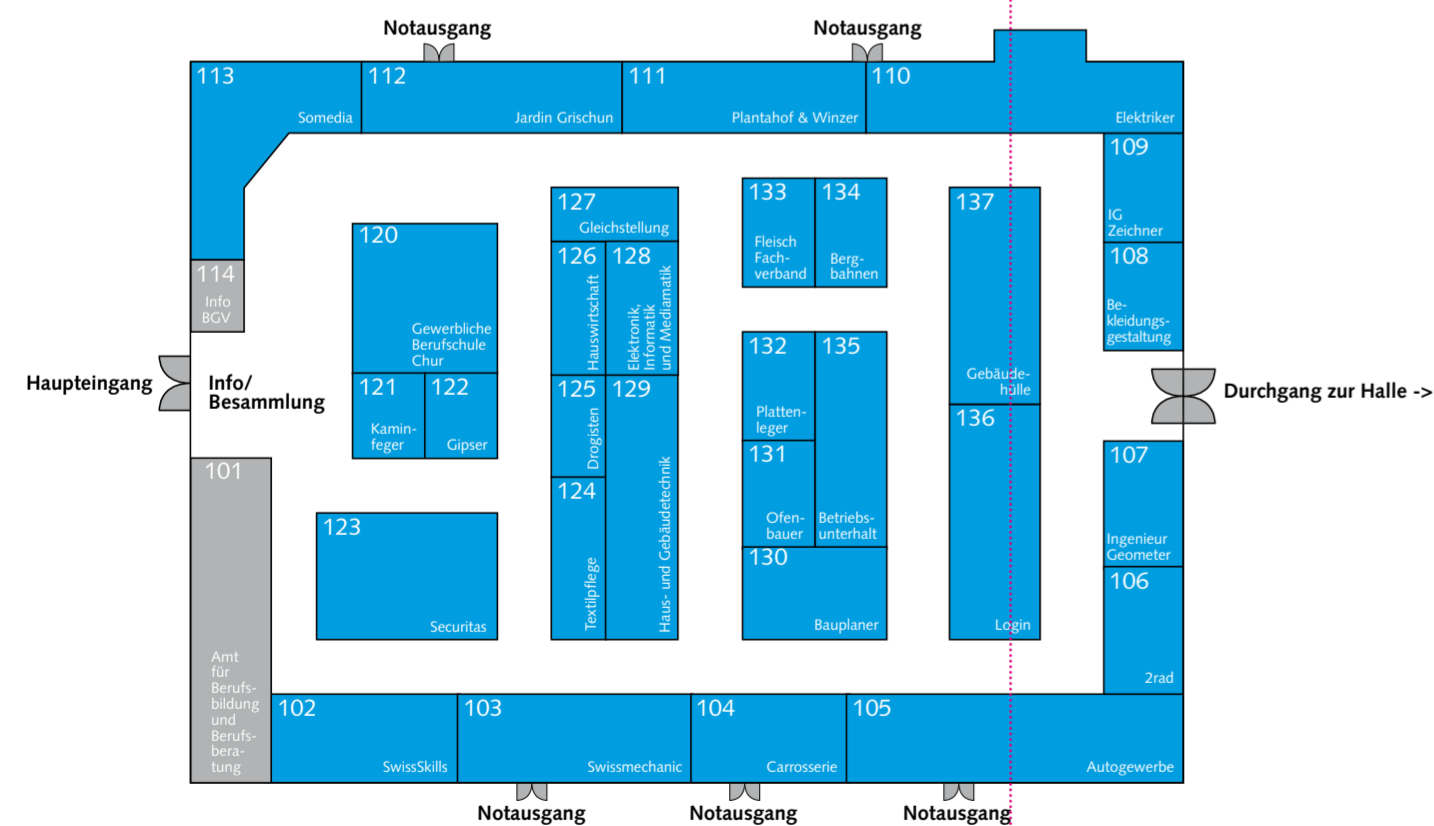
Notausgang
Notausgang

113
Somedia
112
Jardin Grischun
111
Plantahof & Winzer
110
Elektriker

109
IG Zeichner
108
Bekleidungsgestaltung

114
Info BGV

Haupteingang
Info/
Besammlung

120
Gewerbliche Berufschule Chur
121
Kaminfeger
122
Gipser

127
Gleichstellung
126
Hauswirtschaft
128
Elektronik, Informatik und Mediamatik
125
Drogisten
129
Haus- und Gebäudetechnik
124
Textilpflege

133
Fleisch Fachverband
134
Bergbahnen
132
Plattenleger
135
131
Ofenbauer
Betriebsunterhalt
130
Bauplaner

137
Gebäudehülle
136
Login

Durchgang zur Halle ->

107
Ingenieur Geometer
106
2rad

101
Amt für Berufsbildung und Berufsberatung

123
Securitas

102
SwissSkills
103
Swissmechanic
104
Carrosserie
105
Autogewerbe

Notausgang
Notausgang
Notausgang